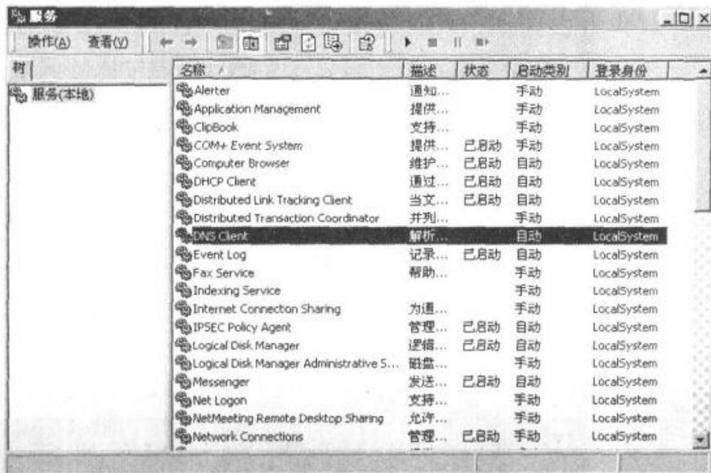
服务

操作(A) 查看(V)

树

服务(本地)

| 名称 | 描述 | 状态 | 启动类别 | 登录身份 |
|---|---|---|---|---|
| Alerter | 通知... | | 手动 | LocalSystem |
| Application Management | 提供... | | 手动 | LocalSystem |
| ClipBook | 支持... | | 手动 | LocalSystem |
| COM+ Event System | 提供... | 已启动 | 手动 | LocalSystem |
| Computer Browser | 维护... | 已启动 | 自动 | LocalSystem |
| DHCP Client | 通过... | 已启动 | 自动 | LocalSystem |
| Distributed Link Tracking Client | 当文... | 已启动 | 自动 | LocalSystem |
| Distributed Transaction Coordinator | 并列... | | 手动 | LocalSystem |
| DNS Client | 解析... | | 自动 | LocalSystem |
| Event Log | 记录... | 已启动 | 自动 | LocalSystem |
| Fax Service | 帮助... | | 手动 | LocalSystem |
| Indexing Service | | | 手动 | LocalSystem |
| Internet Connecton Sharing | 为通... | | 手动 | LocalSystem |
| IPSEC Policy Agent | 管理... | 已启动 | 自动 | LocalSystem |
| Logical Disk Manager | 逻辑... | 已启动 | 自动 | LocalSystem |
| Logical Disk Manager Administrative S... | 磁盘... | | 手动 | LocalSystem |
| Messenger | 发送... | 已启动 | 自动 | LocalSystem |
| Net Logon | 支持... | | 手动 | LocalSystem |
| NetMeeting Remote Desktop Sharing | 允许... | | 手动 | LocalSystem |
| Network Connections | 管理... | 已启动 | 手动 | LocalSystem |